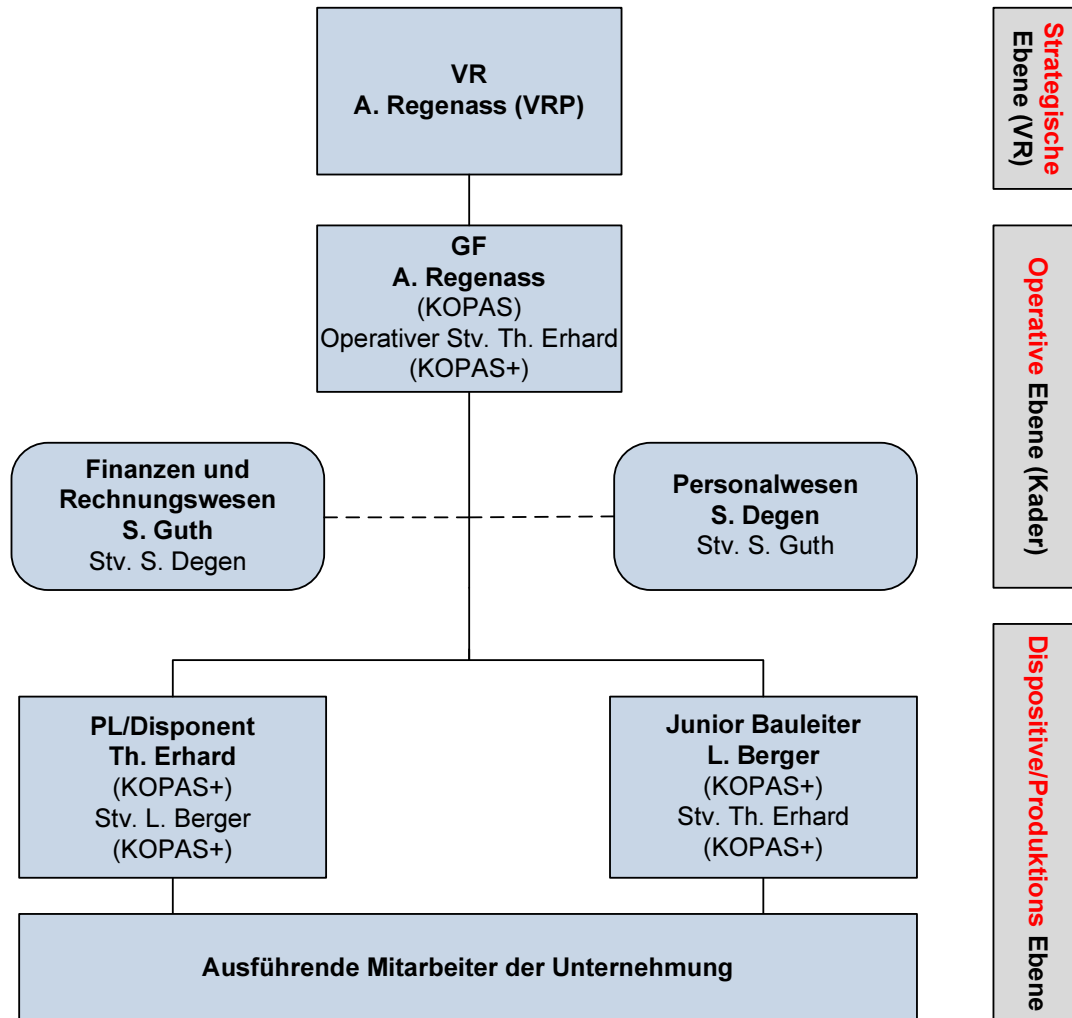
VR
A. Regenass (VRP)

Strategische Ebene (VR)

GF
A. Regenass
(KOPAS)
Operativer Stv. Th. Erhard
(KOPAS+)

Operative Ebene (Kader)

Finanzen und Rechnungswesen
S. Guth
Stv. S. Degen

Personalwesen
S. Degen
Stv. S. Guth

PL/Disponent
Th. Erhard
(KOPAS+)
Stv. L. Berger
(KOPAS+)

Junior Bauleiter
L. Berger
(KOPAS+)
Stv. Th. Erhard
(KOPAS+)

Dispositive/Produktions Ebene

Ausführende Mitarbeiter der Unternehmung